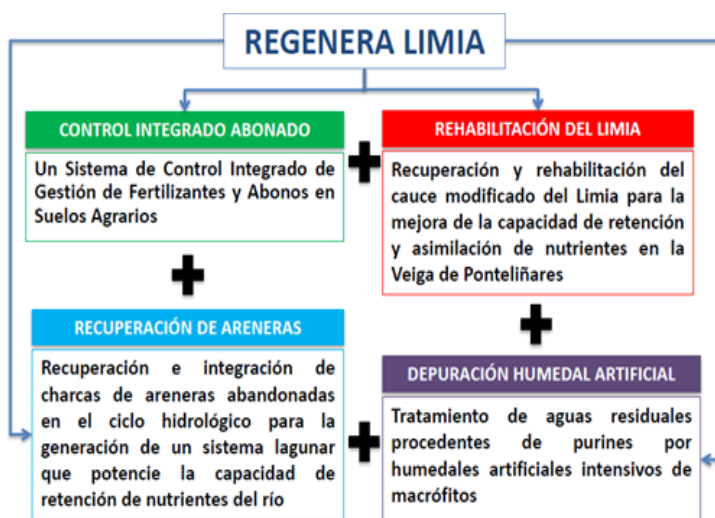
REGENERA LIMIA

CONTROL INTEGRADO ABONADO

Un Sistema de Control Integrado de Gestión de Fertilizantes y Abonos en Suelos Agrarios

REHABILITACIÓN DEL LIMIA

Recuperación y rehabilitación del cauce modificado del Limia para la mejora de la capacidad de retención y asimilación de nutrientes en la Veiga de Ponteliñares

RECUPERACIÓN DE ARENERAS

Recuperación e integración de charcas de areneras abandonadas en el ciclo hidrológico para la generación de un sistema lagunar que potencie la capacidad de retención de nutrientes del río

DEPURACIÓN HUMEDAL ARTIFICIAL

Tratamiento de aguas residuales procedentes de purines por humedales artificiales intensivos de macrófitos